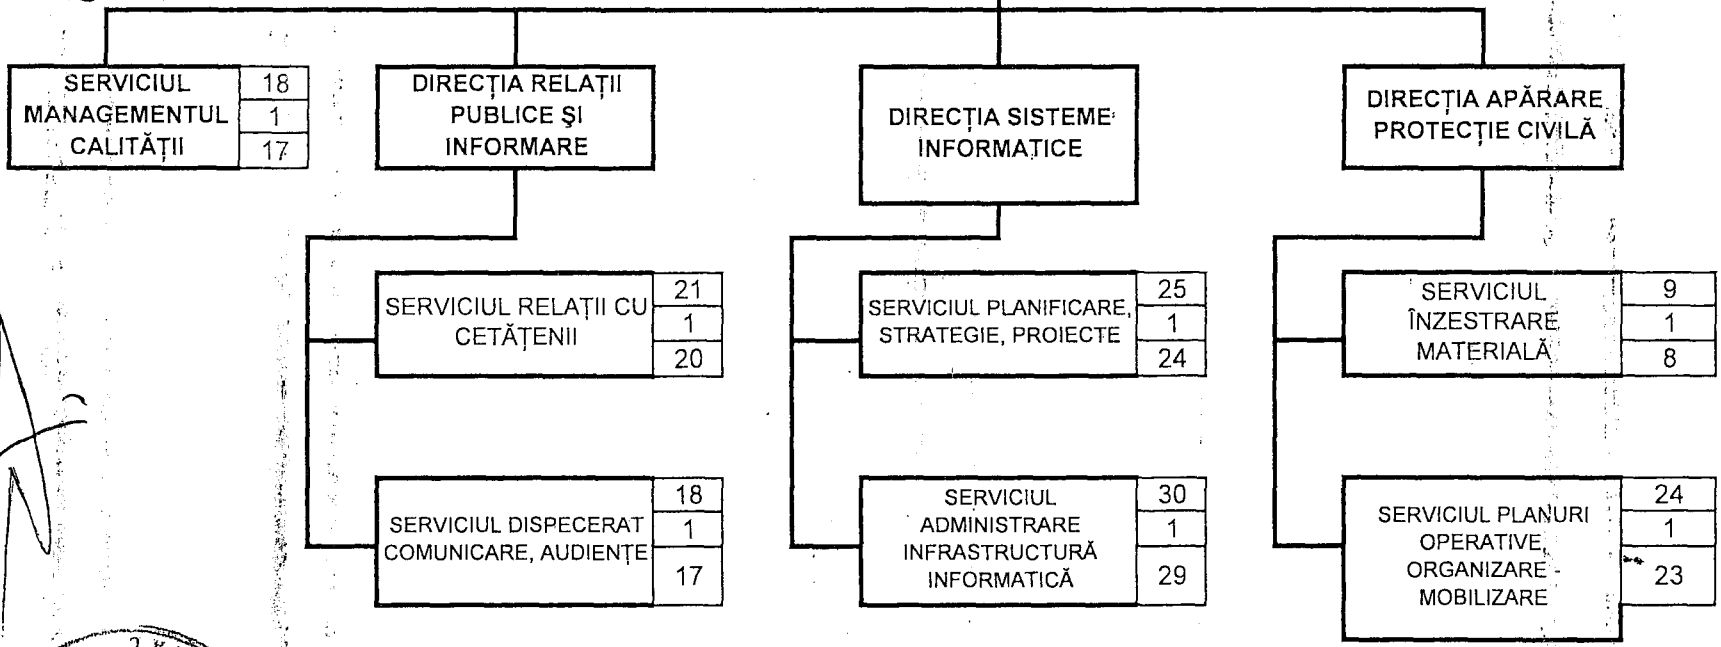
SERVICIUL MANAGEMENTUL CALITĂȚII
18
1
17

DIRECȚIA RELAȚII PUBLICE ŞI INFORMARE

DIRECȚIA SISTEME INFORMATICE

DIRECȚIA APĂRARE PROTECȚIE CIVILĂ

SERVICIUL RELAȚII CU CETĂȚENII
21
1
20

SERVICIUL PLANIFICARE, STRATEGIE, PROIECTE
25
1
24

SERVICIUL ÎNZESTRARE MATERIALĂ
9
1
8

SERVICIUL DISPECERAT COMUNICARE, AUDIENȚE
18
1
17

SERVICIUL ADMINISTRARE INFRASTRUCTURĂ INFORMATICĂ
30
1
29

SERVICIUL PLANURI OPERATIVE, ORGANIZARE - MOBILIZARE
24
1
23